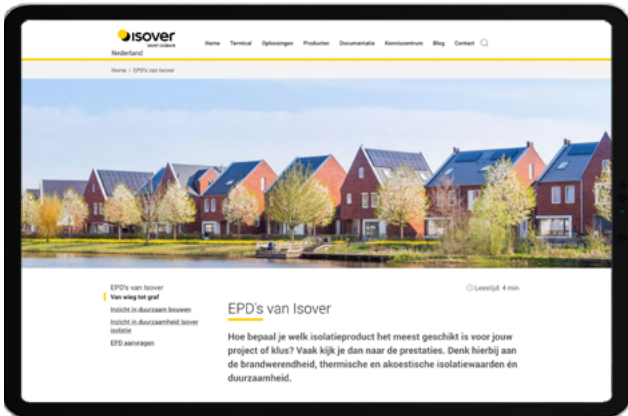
isover
SAINT-GOBAIN
Nederland

Home Ternical Oplossingen Producten Documentatie Kenniscentrum Blog Contact

Home > EPD's van Isover

EPD's van Isover
Van wieg tot graf
Inzicht in duurzaam bouwen
Inzicht in duurzaamheid Isover isolatie
EPD aanvragen

Leestijd: 4 min

EPD's van Isover

Hoe bepaal je welk isolatieproduct het meest geschikt is voor jouw project of klus? Vaak kijk je dan naar de prestaties. Denk hierbij aan de brandwerendheid, thermische en akoestische isolatiewaarden én duurzaamheid.